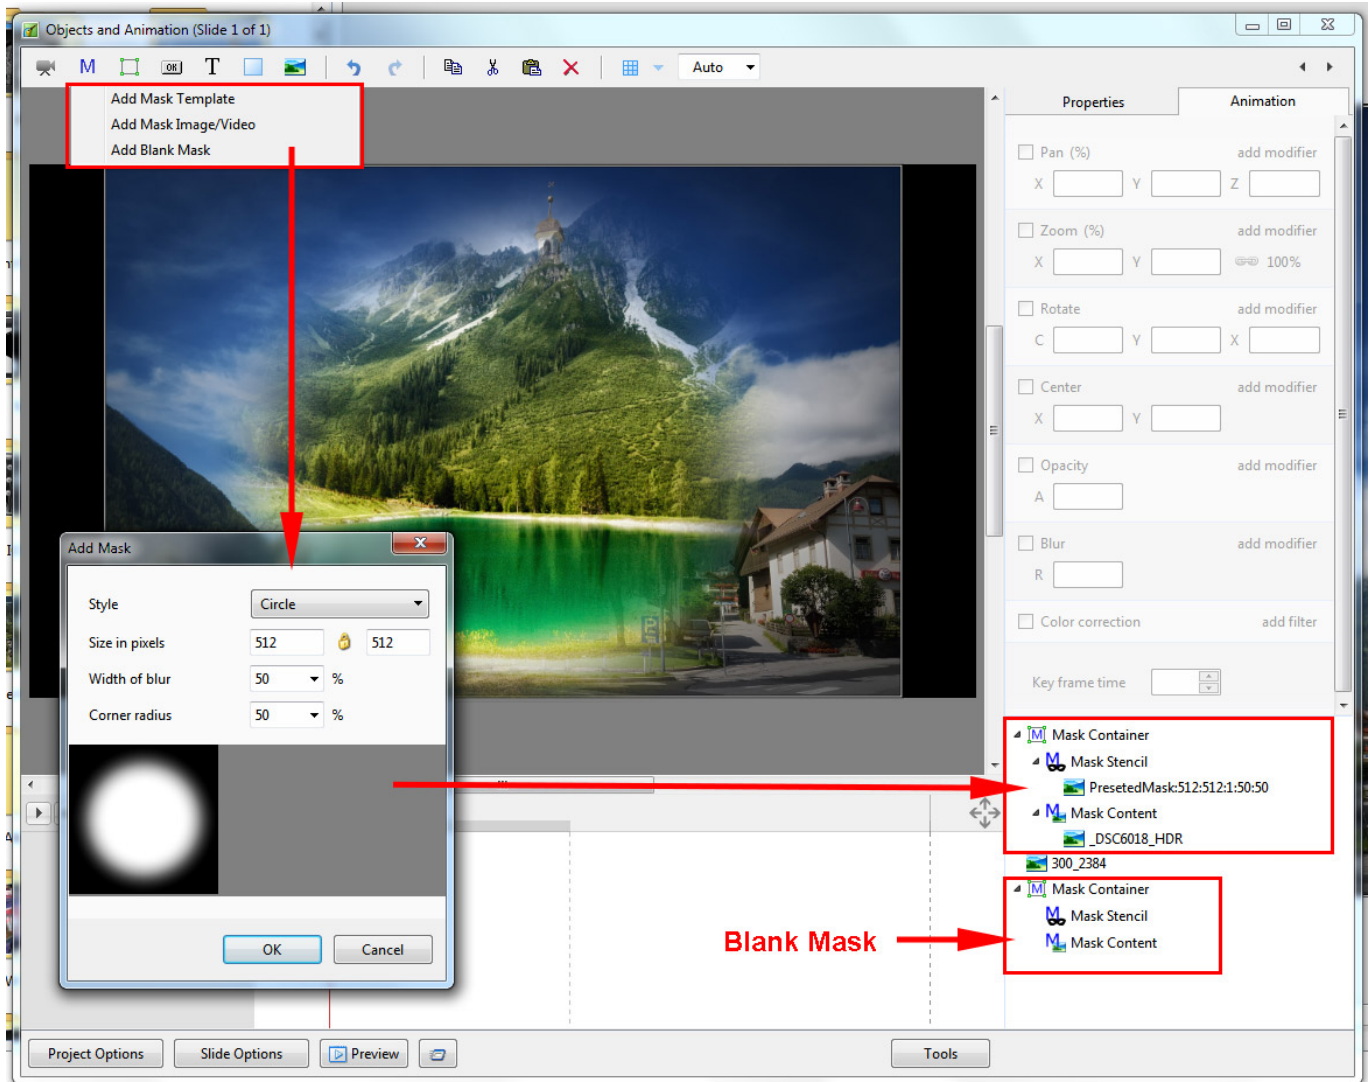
Objects and Animation (Slide 1 of 1)

M T Auto

Add Mask Template
Add Mask Image/Video
Add Blank Mask

Properties Animation

Pan (%) add modifier
X Y Z

Zoom (%) add modifier
X Y 100%

Rotate add modifier
C Y X

Center add modifier
X Y

Opacity add modifier
A

Blur add modifier
R

Color correction add filter

Key frame time

Add Mask

Style Circle
Size in pixels 512 512
Width of blur 50 %
Corner radius 50 %

OK Cancel

Mask Container
Mask Stencil
PresetedMask:512:512:1:50:50
Mask Content
_DSC6018_HDR
300_2384
Mask Container
Mask Stencil
Mask Content

Blank Mask

Project Options Slide Options Preview Tools